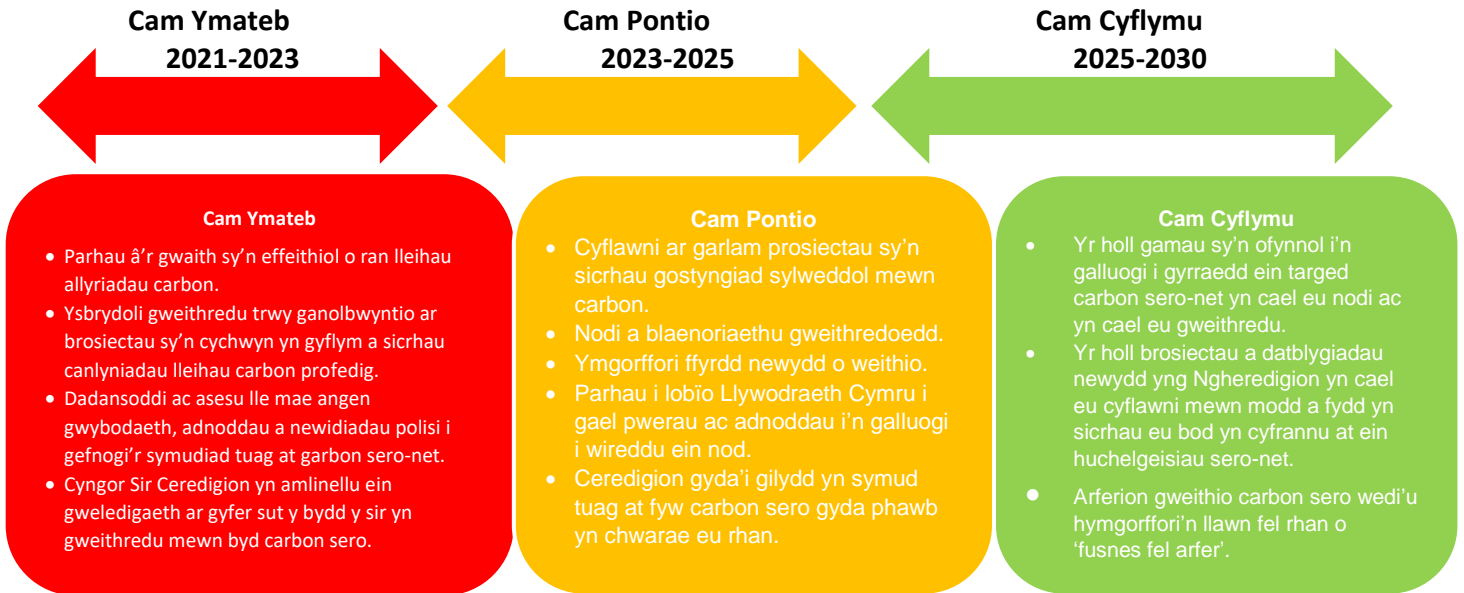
Cam Ymateb
2021-2023

Cam Pontio
2023-2025

Cam Cyflymu
2025-2030

Cam Ymateb

- Parhau â'r gwaith sy'n effeithiol o ran lleihau allyriadau carbon.
- Ysbrydoli gweithredu trwy ganolbwyntio ar brosiectau sy'n cychwyn yn gyflym a sicrhau canlyniadau lleihau carbon profedig.
- Dadansoddi ac asesu lle mae angen gwybodaeth, adnoddau a newidiadau polisi i gefnogi'r symudiad tuag at garbon sero-net.
- Cyngor Sir Ceredigion yn amlinellu ein gweledigaeth ar gyfer sut y bydd y sir yn gweithredu mewn byd carbon sero.

Cam Pontio

- Cyflawni ar garlam prosiectau sy'n sicrhau gostyngiad sylweddol mewn carbon.
- Nodi a blaenoriaethu gweithredoedd.
- Ymgorffori ffyrdd newydd o weithio.
- Parhau i lobïo Llywodraeth Cymru i gael pwerau ac adnoddau i'n galluogi i wireddu ein nod.
- Ceredigion gyda'i gilydd yn symud tuag at fyw carbon sero gyda phawb yn chwarae eu rhan.

Cam Cyflymu

- Yr holl gamau sy'n ofynnol i'n galluogi i gyrraedd ein targed carbon sero-net yn cael eu nodi ac yn cael eu gweithredu.
- Yr holl brosiectau a datblygiadau newydd yng Ngheredigion yn cael eu cyflawni mewn modd a fydd yn sicrhau eu bod yn cyfrannu at ein huchelgeisiau sero-net.
- Arferion gweithio carbon sero wedi'u hymgorffori'n llawn fel rhan o 'fusnes fel arfer'.